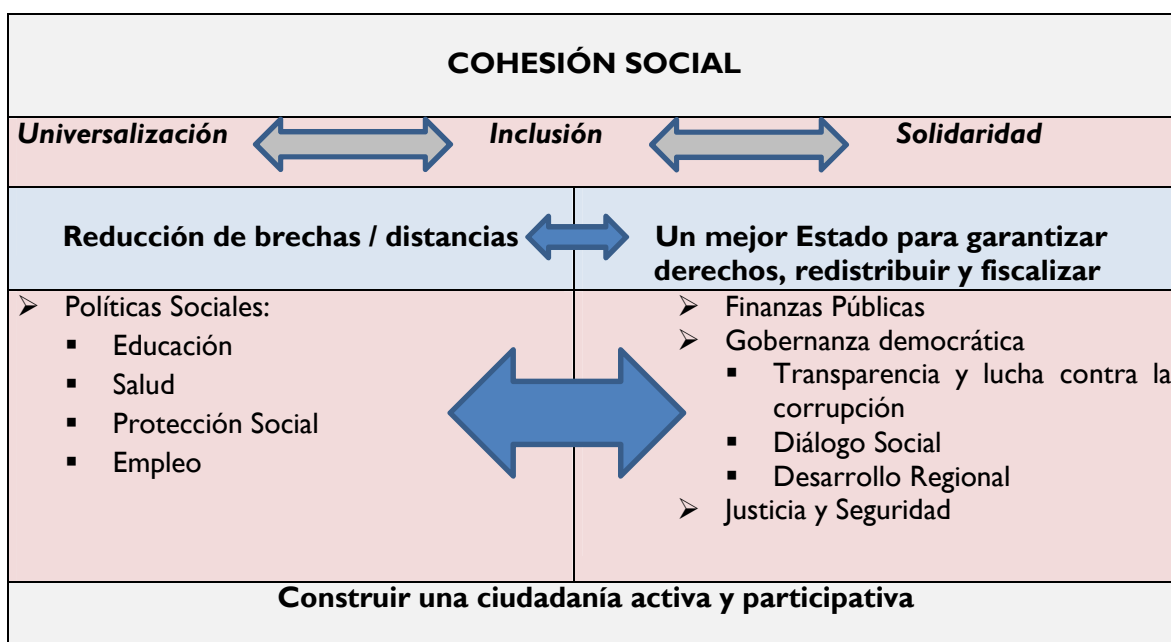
COHESIÓN SOCIAL

*Universalización* *Inclusión* *Solidaridad*

| Reducción de brechas / distancias | Un mejor Estado para garantizar derechos, redistribuir y fiscalizar |
|---|---|
| ➢ Políticas Sociales:<br>▪ Educación<br>▪ Salud<br>▪ Protección Social<br>▪ Empleo | ➢ Finanzas Públicas<br>➢ Gobernanza democrática<br>▪ Transparencia y lucha contra la corrupción<br>▪ Diálogo Social<br>▪ Desarrollo Regional<br>➢ Justicia y Seguridad |

Construir una ciudadanía activa y participativa